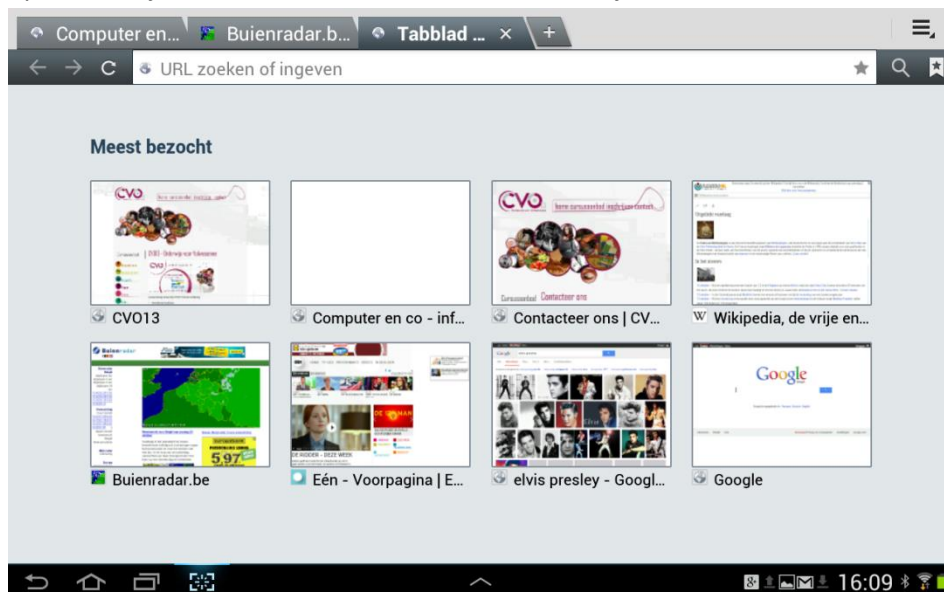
Computer en... Buienradar.b... Tabblad ... × +

URL zoeken of ingeven

Meest bezocht

CVO13

Computer en co - inf...

Contacteer ons | CV...

Wikipedia, de vrije en...

Buienradar.be

Eén - Voorpagina | E...

elvis presley - Googl...

Google

16:09